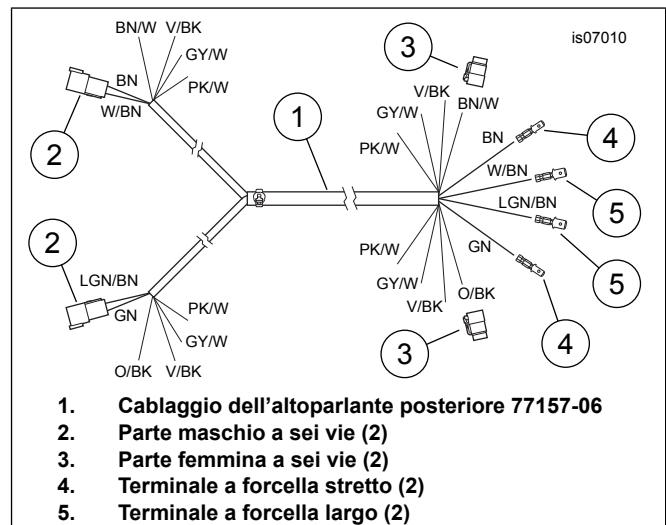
is07010

BN/W V/BK GY/W BN PK/W W/BN

2

1

3

V/BK GY/W BN/W PK/W BN 4 W/BN 5 LGN/BN 5 GN 4

2

LGN/BN GN PK/W GY/W O/BK V/BK

PK/W GY/W V/BK O/BK

3

1. Cablaggio dell'altoparlante posteriore 77157-06
2. Parte maschio a sei vie (2)
3. Parte femmina a sei vie (2)
4. Terminale a forcella stretto (2)
5. Terminale a forcella largo (2)